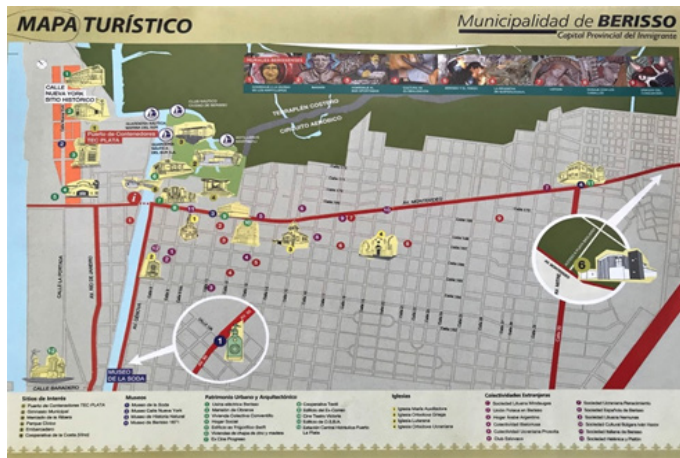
MAPA TURÍSTICO

Municipalidad de BERISSO
Capital Provincial del Inmigrante

CALLE NUEVA YORK SITIO HISTÓRICO

Puerto de Contenedores TEC PLATA

TERRAPLÉN COSTERO

CIRCUITO AERÓBICO

AV. MONTEVIDEO

CALLE LA PORTEÑA

AV. RÍO DE JANEIRO

CALLE BARRADERO

MUSEO DE LA SODA

Sitios de Interés
Puerto de Contenedores TEC PLATA
Gimnasio Municipal
Mercado de la Ribera
Parque Cívico
Embarcadero
Cooperativa de la Costa

Museos
Museo de la Soda
Museo Calle Nueva York
Museo de Historia Natural
Museo de Berisso 1871

Patrimonio Urbano y Arquitectónico

Iglesias

Colectividades Extranjeras

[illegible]